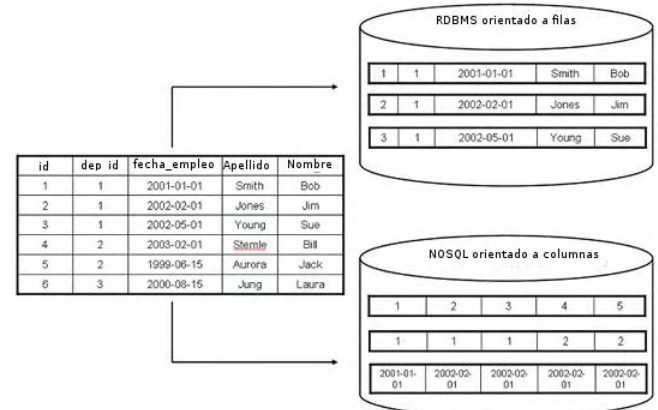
| id | dep id | fecha_empleo | Apellido | Nombre |
|---|---|---|---|---|
| 1 | 1 | 2001-01-01 | Smith | Bob |
| 2 | 1 | 2002-02-01 | Jones | Jim |
| 3 | 1 | 2002-05-01 | Young | Sue |
| 4 | 2 | 2003-02-01 | Stemle | Bill |
| 5 | 2 | 1999-06-15 | Aurora | Jack |
| 6 | 3 | 2000-08-15 | Jung | Laura |

RDBMS orientado a filas

| 1 | 1 | 2001-01-01 | Smith | Bob |
|---|---|---|---|---|

| 2 | 1 | 2002-02-01 | Jones | Jim |
|---|---|---|---|---|

| 3 | 1 | 2002-05-01 | Young | Sue |
|---|---|---|---|---|

NOSQL orientado a columnas

| 1 | 2 | 3 | 4 | 5 |
|---|---|---|---|---|

| 1 | 1 | 1 | 2 | 2 |
|---|---|---|---|---|

| 2001-01-01 | 2002-02-01 | 2002-02-01 | 2002-02-01 | 2002-02-01 |
|---|---|---|---|---|